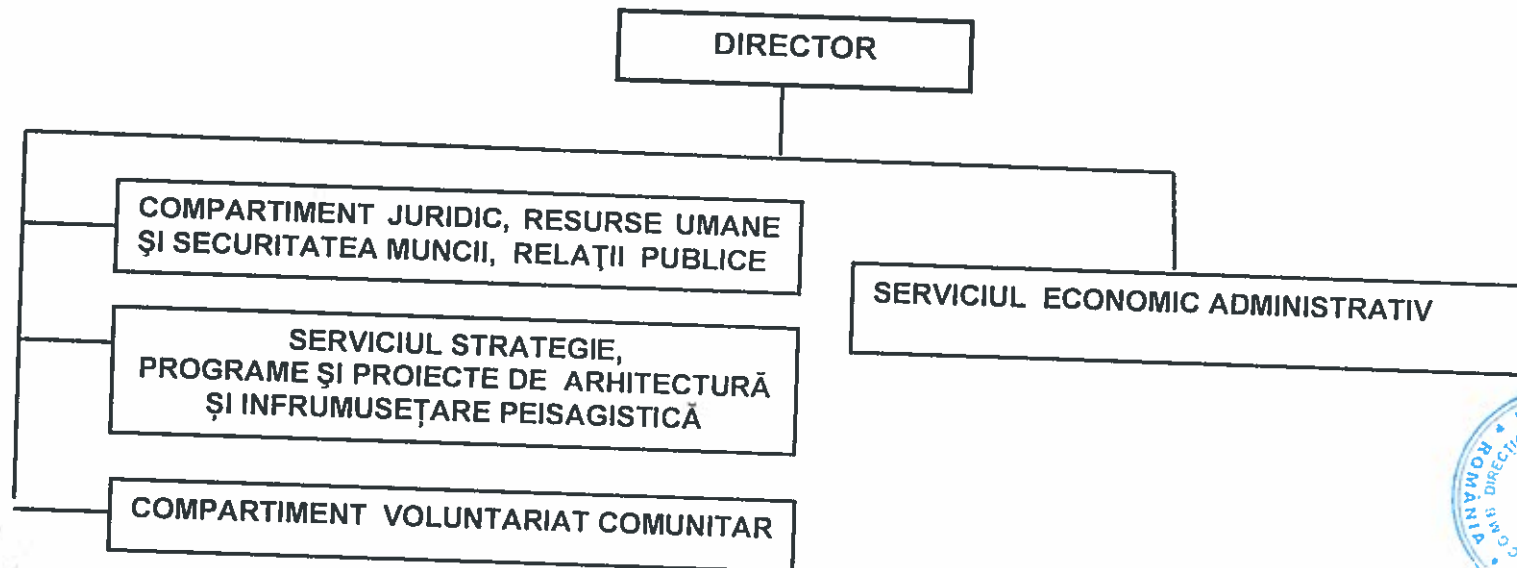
DIRECTOR

COMPARTIMENT JURIDIC, RESURSE UMANE ŞI SECURITATEA MUNCII, RELAŢII PUBLICE

SERVICIUL STRATEGIE, PROGRAME ŞI PROIECTE DE ARHITECTURĂ ȘI INFRUMUSEȚARE PEISAGISTICĂ

COMPARTIMENT VOLUNTARIAT COMUNITAR

SERVICIUL ECONOMIC ADMINISTRATIV

ROMÂNIA DIRECȚ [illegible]